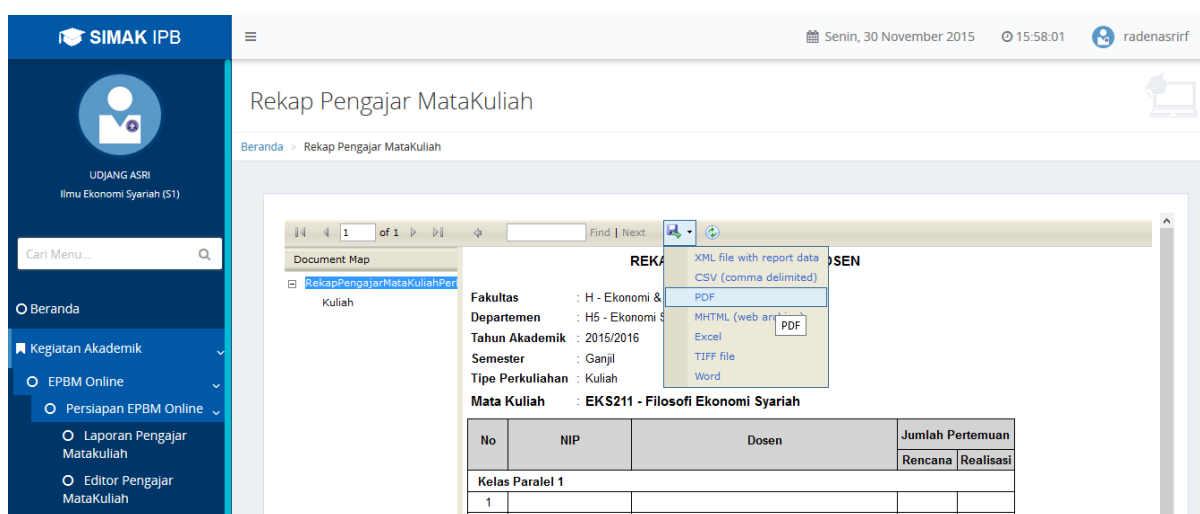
SIMAK IPB

Senin, 30 November 2015 15:58:01 radenasrirf

UDJANG ASRI
Ilmu Ekonomi Syariah (S1)

Cari Menu...

Beranda

Kegiatan Akademik

EPBM Online

Persiapan EPBM Online

Laporan Pengajar Matakuliah

Editor Pengajar MataKuliah

Rekap Pengajar MataKuliah

Beranda > Rekap Pengajar MataKuliah

1 of 1 Find | Next

Document Map

RekapPengajarMataKuliahPer
Kuliah

REKA DOSEN

XML file with report data
CSV (comma delimited)
PDF
MHTML (web archive)
Excel
TIFF file
Word

PDF

Fakultas : H - Ekonomi &
Departemen : H5 - Ekonomi S
Tahun Akademik : 2015/2016
Semester : Ganjil
Tipe Perkuliahan : Kuliah

Mata Kuliah EKS211 - Filosofi Ekonomi Syariah

| No | NIP | Dosen | Jumlah Pertemuan | |
|---|---|---|---|---|
| | | | Rencana | Realisasi |
| Kelas Paralel 1 | | | | |
| 1 | | | | |